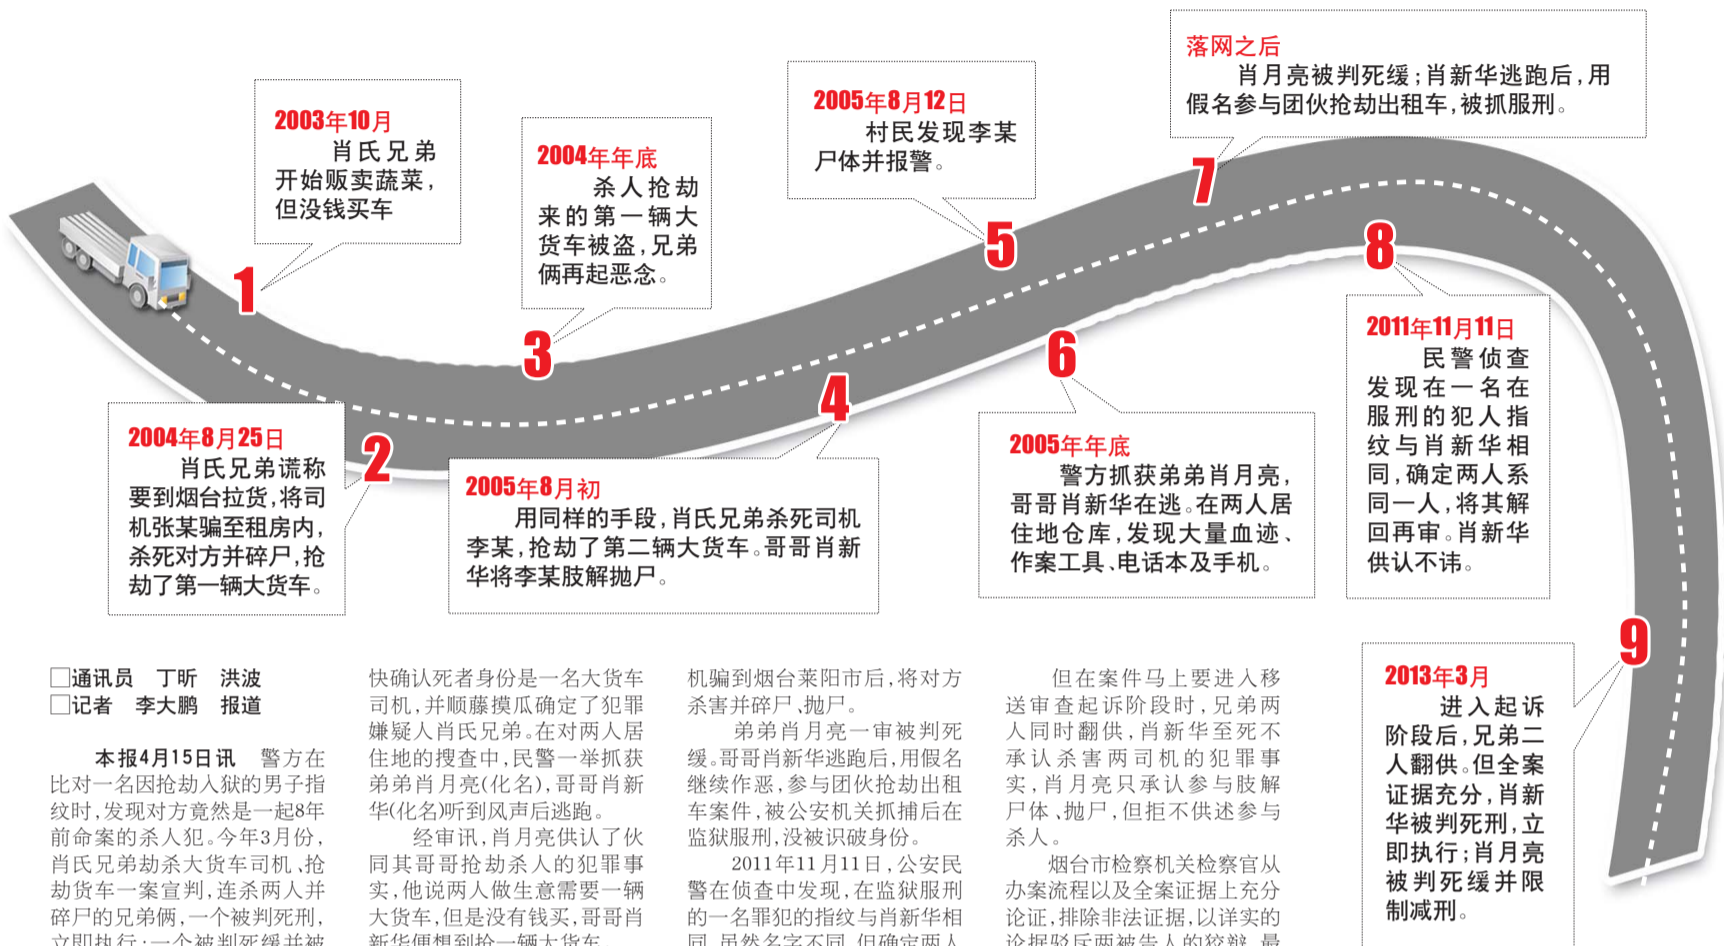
1
2003年10月
肖氏兄弟开始贩卖蔬菜，但没钱买车

2
2004年8月25日
肖氏兄弟谎称要到烟台拉货，将司机张某骗至租房内，杀死对方并碎尸，抢劫了第一辆大货车。

3
2004年年底
杀人抢劫来的第一辆大货车被盗，兄弟俩再起恶念。

4
2005年8月初
用同样的手段，肖氏兄弟杀死司机李某，抢劫了第二辆大货车。哥哥肖新华将李某肢解抛尸。

5
2005年8月12日
村民发现李某尸体并报警。

6
2005年年底
警方抓获弟弟肖月亮，哥哥肖新华在逃。在两人居住地仓库，发现大量血迹、作案工具、电话本及手机。

7
落网之后
肖月亮被判死缓；肖新华逃跑后，用假名参与团伙抢劫出租车，被抓服刑。

8
2011年11月11日
民警侦查发现在一名在服刑的犯人指纹与肖新华相同，确定两人系同一人，将其解回再审。肖新华供认不讳。

9
2013年3月
进入起诉阶段后，兄弟二人翻供。但全案证据充分，肖新华被判死刑，立即执行；肖月亮被判死缓并限制减刑。

□通讯员 丁昕 洪波
□记者 李大鹏 报道

本报4月15日讯 警方在比对一名因抢劫入狱的男子指纹时，发现对方竟然是一起8年前命案的杀人犯。今年3月份，肖氏兄弟劫杀大货车司机、抢劫货车一案宣判，连杀两人并碎尸的兄弟俩，一个被判死刑，立即执行；一个被判死缓并被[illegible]

快确认死者身份是一名大货车司机，并顺藤摸瓜确定了犯罪嫌疑人肖氏兄弟。在对两人居住地的搜查中，民警一举抓获弟弟肖月亮(化名)，哥哥肖新华(化名)听到风声后逃跑。

经审讯，肖月亮供认了伙同其哥哥抢劫杀人的犯罪事实，他说两人做生意需要一辆大货车，但是没有钱买，哥哥肖新华便想到抢一辆大货车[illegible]

机骗到烟台莱阳市后，将对方杀害并碎尸，抛尸。

弟弟肖月亮一审被判死缓。哥哥肖新华逃跑后，用假名继续作恶，参与团伙抢劫出租车案件，被公安机关抓捕后在监狱服刑，没被识破身份。

2011年11月11日，公安民警在侦查中发现，在监狱服刑的一名罪犯的指纹与肖新华相同，虽然名字不同，但确定两人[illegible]

但在案件马上要进入移送审查起诉阶段时，兄弟两人同时翻供，肖新华至死不承认杀害两司机的犯罪事实，肖月亮只承认参与肢解尸体、抛尸，但拒不供述参与杀人。

烟台市检察机关检察官从办案流程以及全案证据上充分论证，排除非法证据，以详实的论据驳斥两被告人的狡辩，最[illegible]